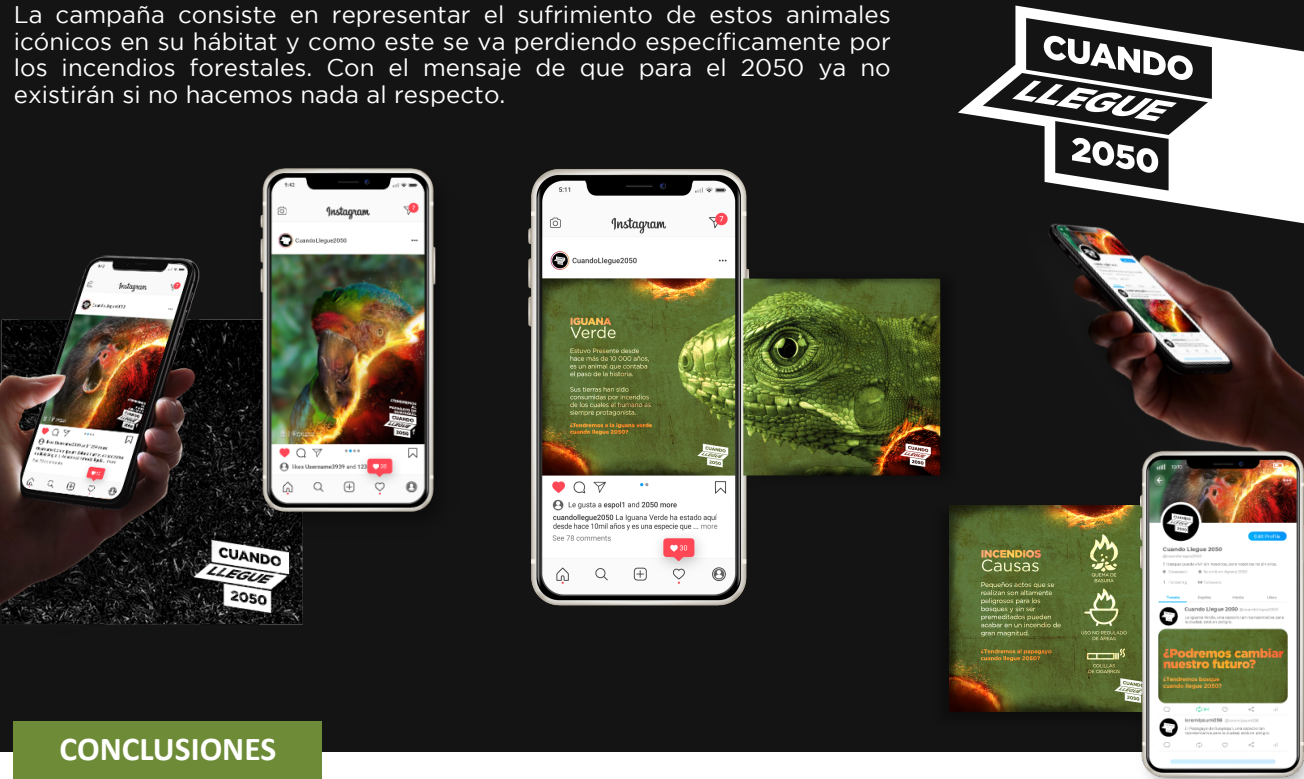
La campaña consiste en representar el sufrimiento de estos animales icónicos en su hábitat y como este se va perdiendo específicamente por los incendios forestales. Con el mensaje de que para el 2050 ya no existirán si no hacemos nada al respecto.

CUANDO LLEGUE 2050

Instagram

CuandoLlegue2050

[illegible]

CUANDO LLEGUE 2050

9:42

Instagram

CuandoLlegue2050

likes Username3939 and 123

30

5:11

Instagram

CuandoLlegue2050

IGUANA Verde

Estuvo Presente desde hace más de 10 000 años, es un animal que contaba el paso de la historia.

Sus tierras han sido consumidas por incendios de los cuales el humano es siempre protagonista.

¿Tendremos a la iguana verde cuando llegue 2050?

CUANDO LLEGUE 2050

Le gusta a espol1 and 2050 more

cuandollegue2050 La Iguana Verde ha estado aquí desde hace 10mil años y es una especie que ... more

See 78 comments

30

INCENDIOS Causas

Pequeños actos que se realizan son altamente peligrosos para los bosques y sin ser premeditados pueden acabar en un incendio de gran magnitud.

¿Tendremos al papagayo cuando llegue 2050?

QUEMA DE BASURA

USO NO REGULADO DE ASADOR

COLILLAS DE CIGARROS

CUANDO LLEGUE 2050

Edit Profile

Cuando Llegue 2050

Cuando Llegue 2050

¿Podremos cambiar nuestro futuro?

¿Tendremos bosque cuando llegue 2050?

CONCLUSIONES